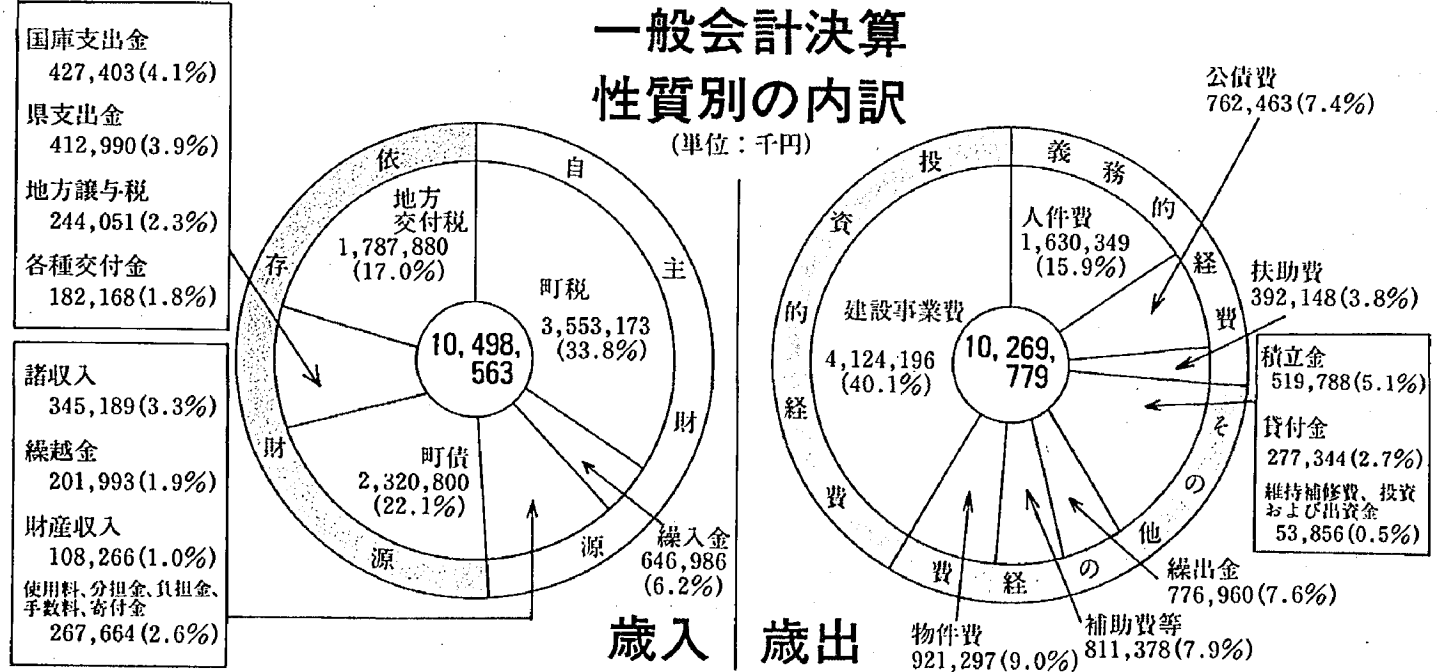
一般会計決算
性質別の内訳
(単位：千円)

国庫支出金
427,403(4.1%)
県支出金
412,990(3.9%)
地方譲与税
244,051(2.3%)
各種交付金
182,168(1.8%)

諸収入
345,189(3.3%)
繰越金
201,993(1.9%)
財産収入
108,266(1.0%)
使用料、分担金、負担金、手数料、寄付金
267,664(2.6%)

依存財源
自主財源

地方交付税
1,787,880
(17.0%)
町税
3,553,173
(33.8%)
10,498,563
町債
2,320,800
(22.1%)
繰入金
646,986
(6.2%)

歳入

投資的経費
義務的経費
その他の経費

人件費
1,630,349
(15.9%)
建設事業費
4,124,196
(40.1%)
10,269,779

公債費
762,463(7.4%)
扶助費
392,148(3.8%)
積立金
519,788(5.1%)
貸付金
277,344(2.7%)
維持補修費、投資および出資金
53,856(0.5%)
繰出金
776,960(7.6%)
補助費等
811,378(7.9%)
物件費
921,297(9.0%)

歳出